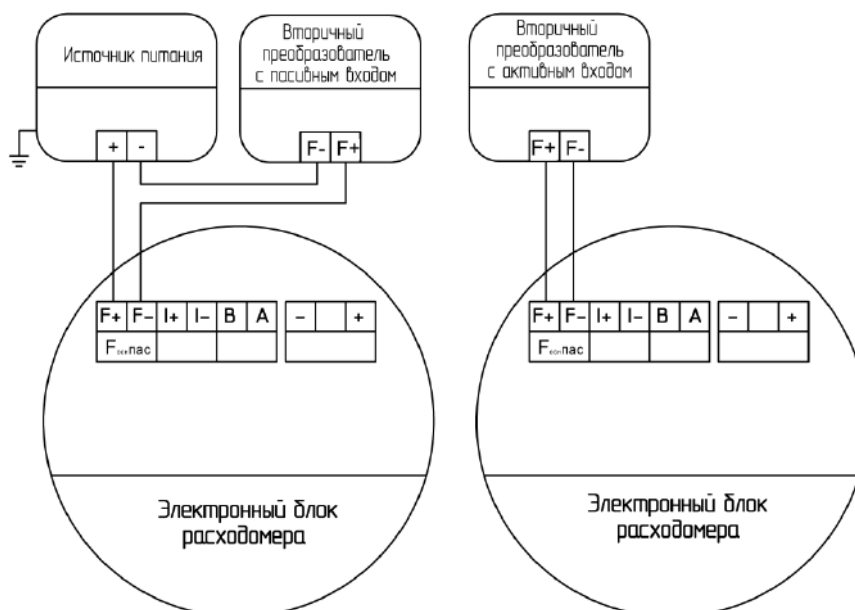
Источник питания

+ -

Вторичный преобразователь с пасивным входом

F- F+

Вторичный преобразователь с активным входом

F+ F-

F+ F- I+ I- B A - +

F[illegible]пас

Электронный блок расходомера

F+ F- I+ I- B A - +

F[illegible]пас

Электронный блок расходомера